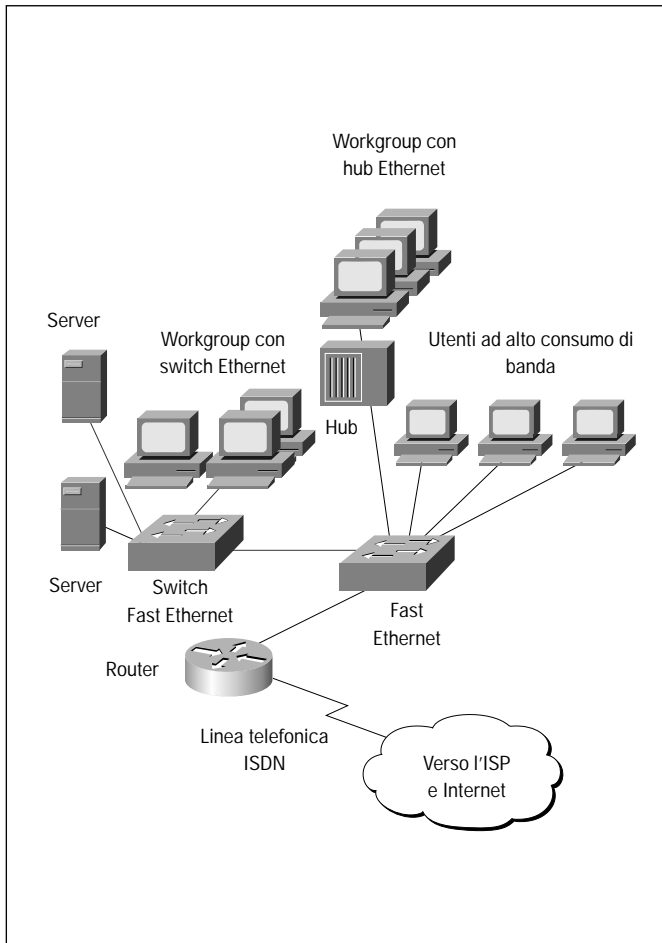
Workgroup con hub Ethernet

Server

Workgroup con switch Ethernet

Utenti ad alto consumo di banda

Hub

Server

Switch Fast Ethernet

Fast Ethernet

Router

Linea telefonica ISDN

Verso l'ISP e Internet